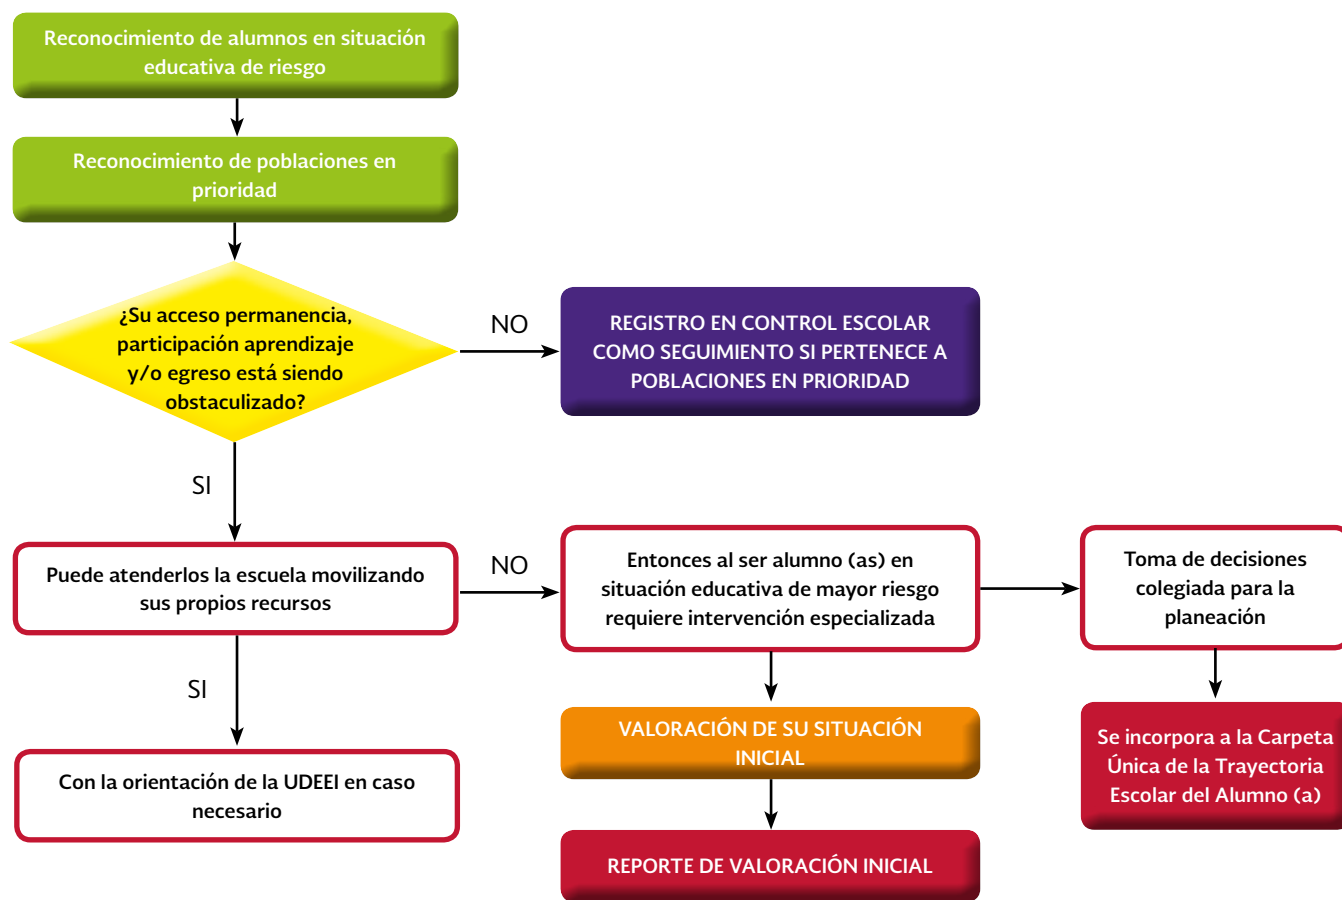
Reconocimiento de alumnos en situación educativa de riesgo

Reconocimiento de poblaciones en prioridad

¿Su acceso permanencia, participación aprendizaje y/o egreso está siendo obstaculizado?

NO

REGISTRO EN CONTROL ESCOLAR COMO SEGUIMIENTO SI PERTENECE A POBLACIONES EN PRIORIDAD

SI

Puede atenderlos la escuela movilizando sus propios recursos

NO

Entonces al ser alumno (as) en situación educativa de mayor riesgo requiere intervención especializada

Toma de decisiones colegiada para la planeación

SI

Con la orientación de la UDEEI en caso necesario

VALORACIÓN DE SU SITUACIÓN INICIAL

Se incorpora a la Carpeta Única de la Trayectoria Escolar del Alumno (a)

REPORTE DE VALORACIÓN INICIAL